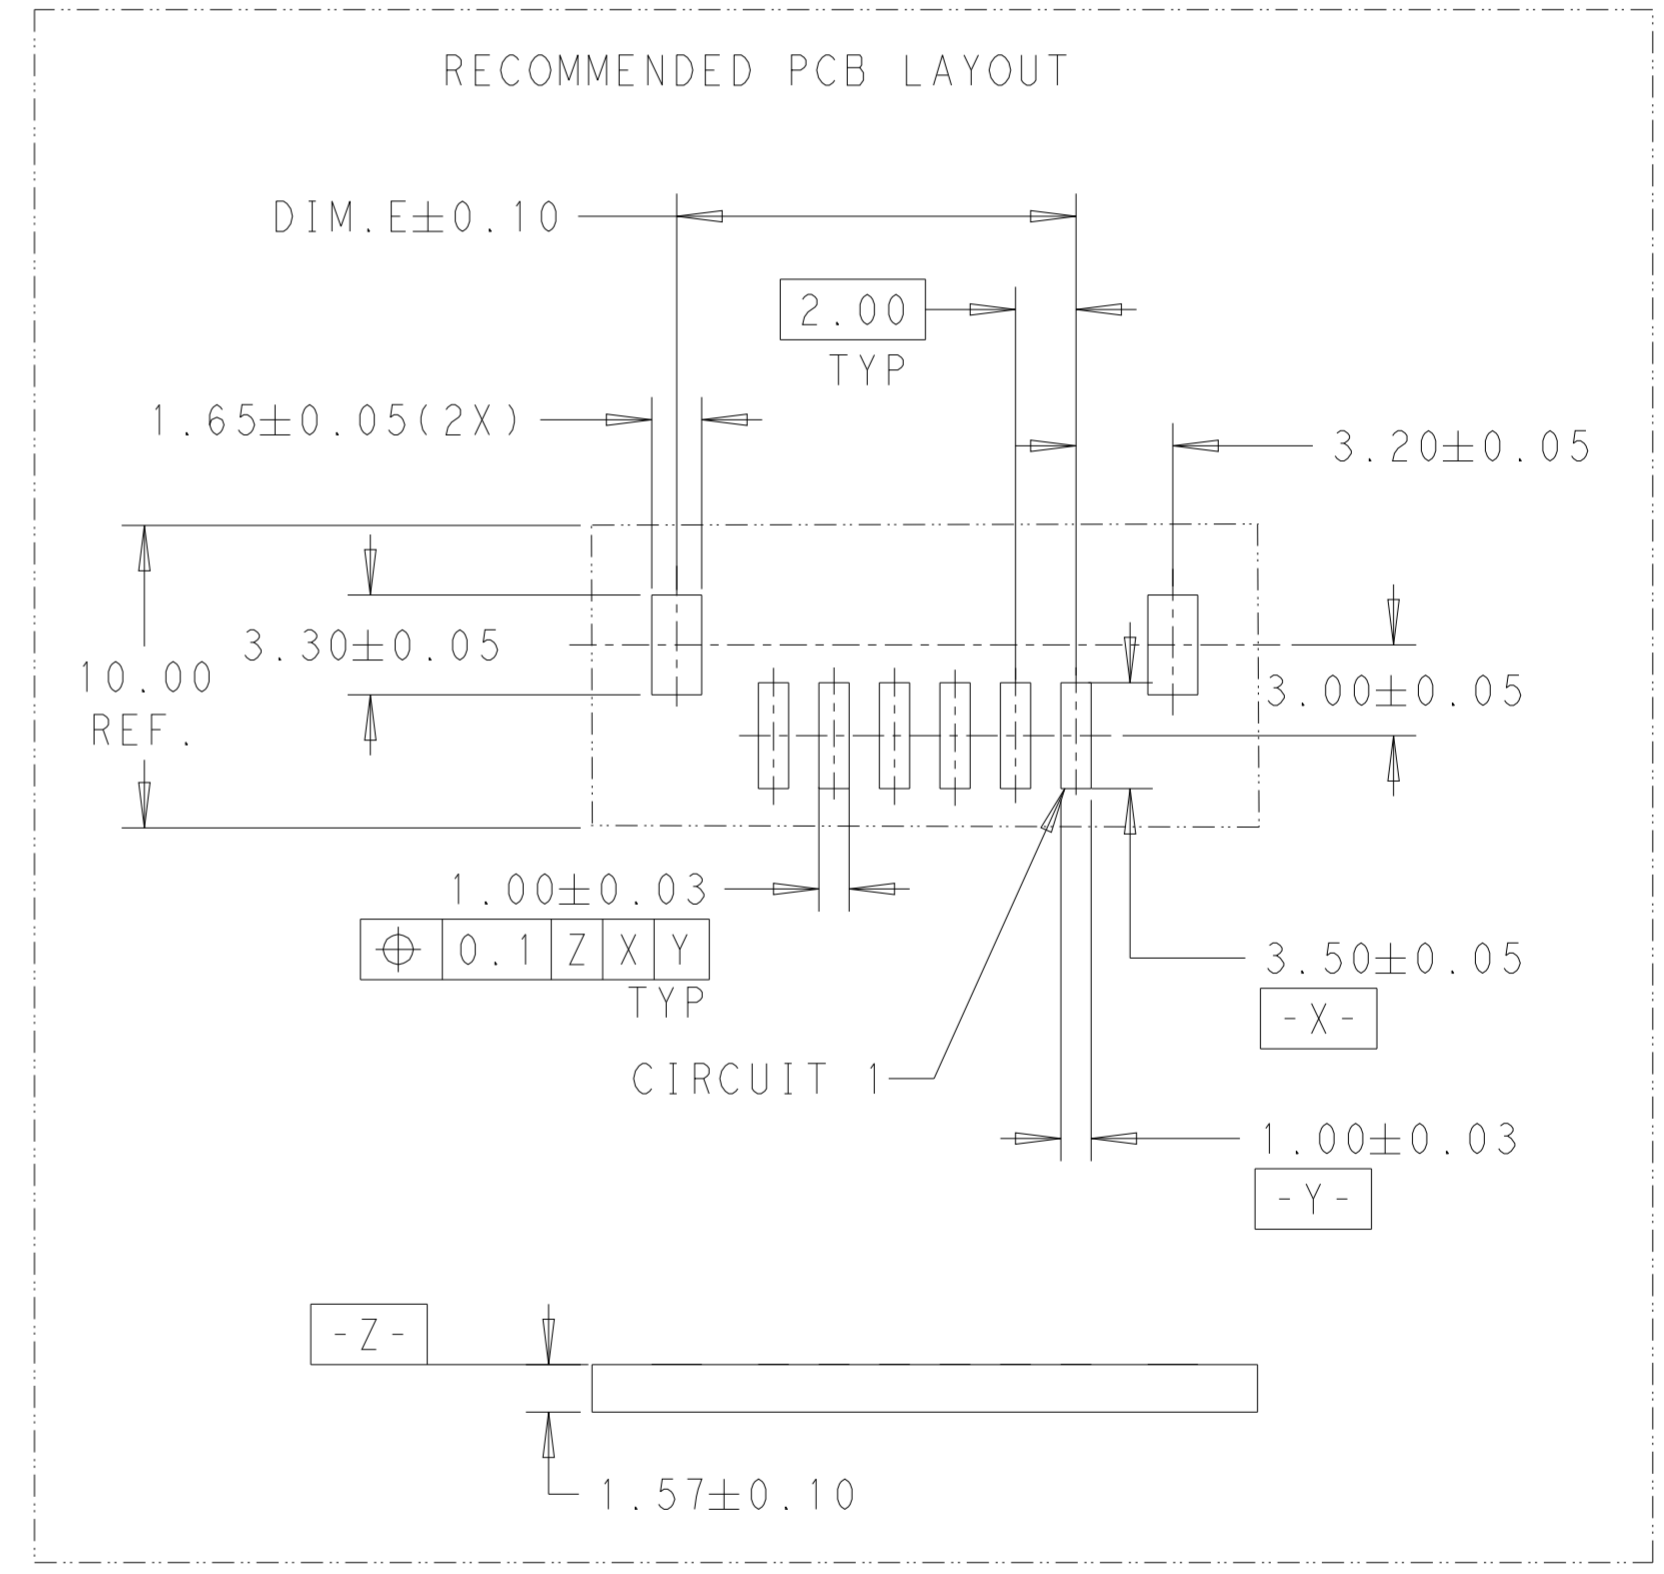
RECOMMENDED PCB LAYOUT

DIM.E$\pm$0.10

2.00
TYP

1.65$\pm$0.05(2X)

3.20$\pm$0.05

10.00
REF.

3.30$\pm$0.05

3.00$\pm$0.05

1.00$\pm$0.03

| ⌖ | 0.1 | Z | X | Y |
|---|---|---|---|---|

TYP

3.50$\pm$0.05
-X-

CIRCUIT 1

1.00$\pm$0.03
-Y-

-Z-

1.57$\pm$0.10